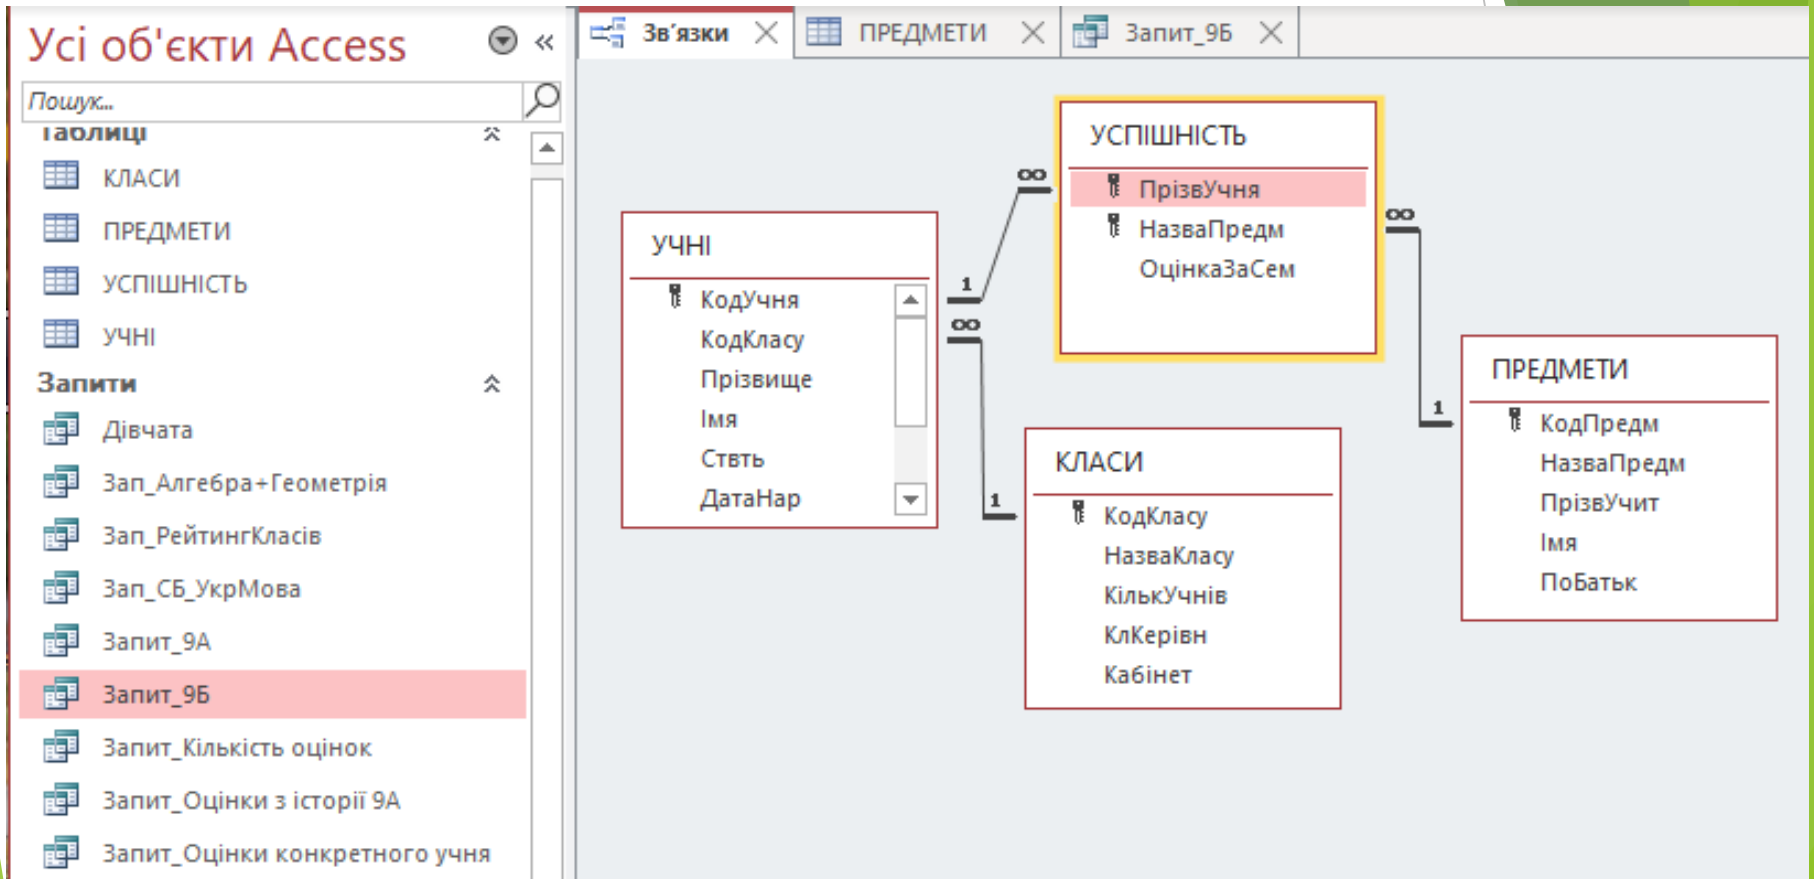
Усі об'єкти Access

Пошук...

Таблиці

КЛАСИ

ПРЕДМЕТИ

УСПІШНІСТЬ

УЧНІ

Запити

Дівчата

Зап_Алгебра+Геометрія

Зап_РейтингКласів

Зап_СБ_УкрМова

Запит_9А

Запит_9Б

Запит_Кількість оцінок

Запит_Оцінки з історії 9А

Запит_Оцінки конкретного учня

Зв'язки
ПРЕДМЕТИ
Запит_9Б

УСПІШНІСТЬ
ПрізвУчня
НазваПредм
ОцінкаЗаСем

УЧНІ
КодУчня
КодКласу
Прізвище
Імя
Ставть
ДатаНар

1
$\infty$
$\infty$
$\infty$
1
1

КЛАСИ
КодКласу
НазваКласу
КількУчнів
КлКерівн
Кабінет

ПРЕДМЕТИ
КодПредм
НазваПредм
ПрізвУчит
Імя
ПоБатьк